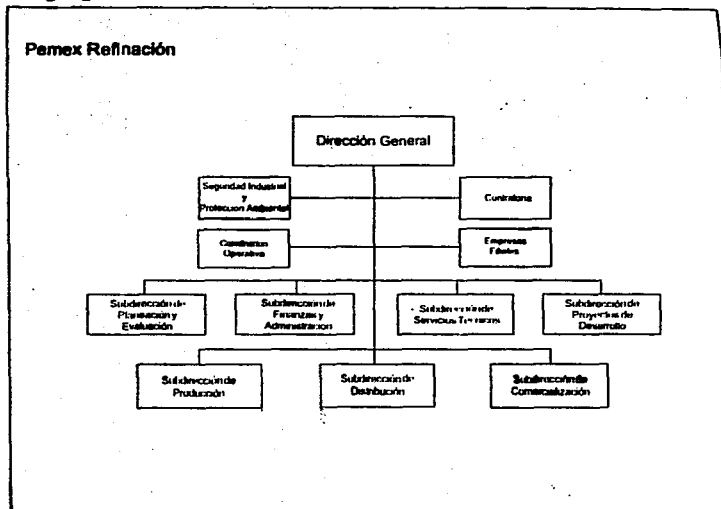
Pemex Refinación

Dirección General

Seguridad Industrial y Proteccion Ambiental

Contraloria

Coordinacion Operativa

Empresas Filiales

Subdirección de Planeación y Evaluación

Subdirección de Finanzas y Administracion

Subdirección de Servicios Tecnicos

Subdirección de Proyectos de Desarrollo

Subdirección de Producción

Subdirección de Distribución

Subdirección de Comercialización